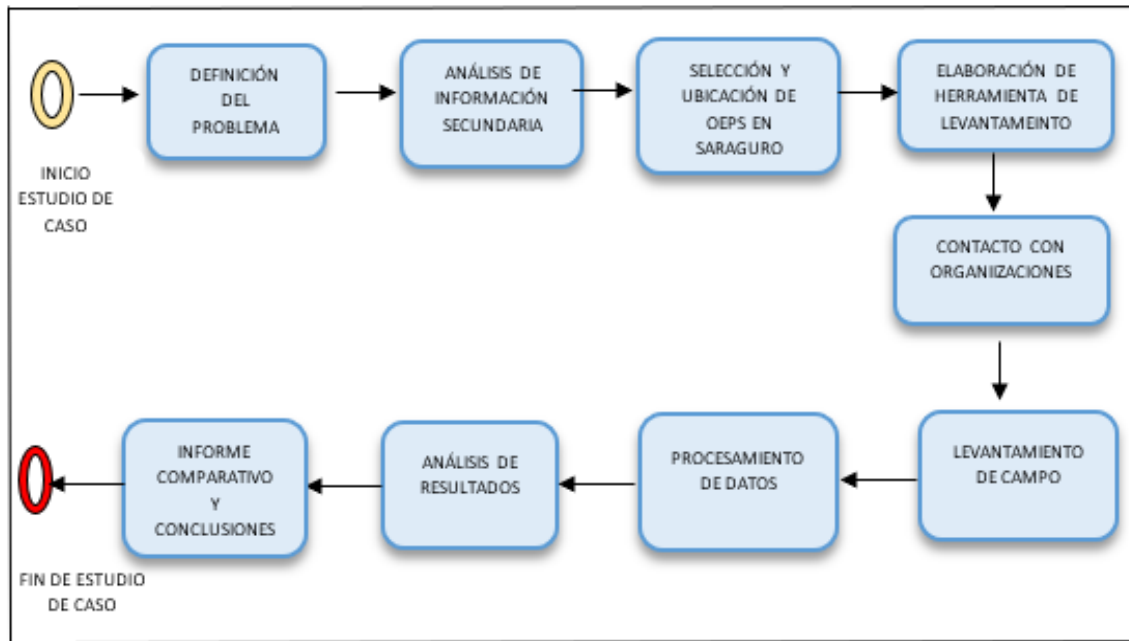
INICIO ESTUDIO DE CASO

DEFINICIÓN DEL PROBLEMA

ANÁLISIS DE INFORMACIÓN SECUNDARIA

SELECCIÓN Y UBICACIÓN DE OEPS EN SARAGURO

ELABORACIÓN DE HERRAMIENTA DE LEVANTAMEINTO

CONTACTO CON ORGANIIZACIONES

LEVANTAMIENTO DE CAMPO

PROCESAMIENTO DE DATOS

ANÁLISIS DE RESULTADOS

INFORME COMPARATIVO Y CONCLUSIONES

FIN DE ESTUDIO DE CASO